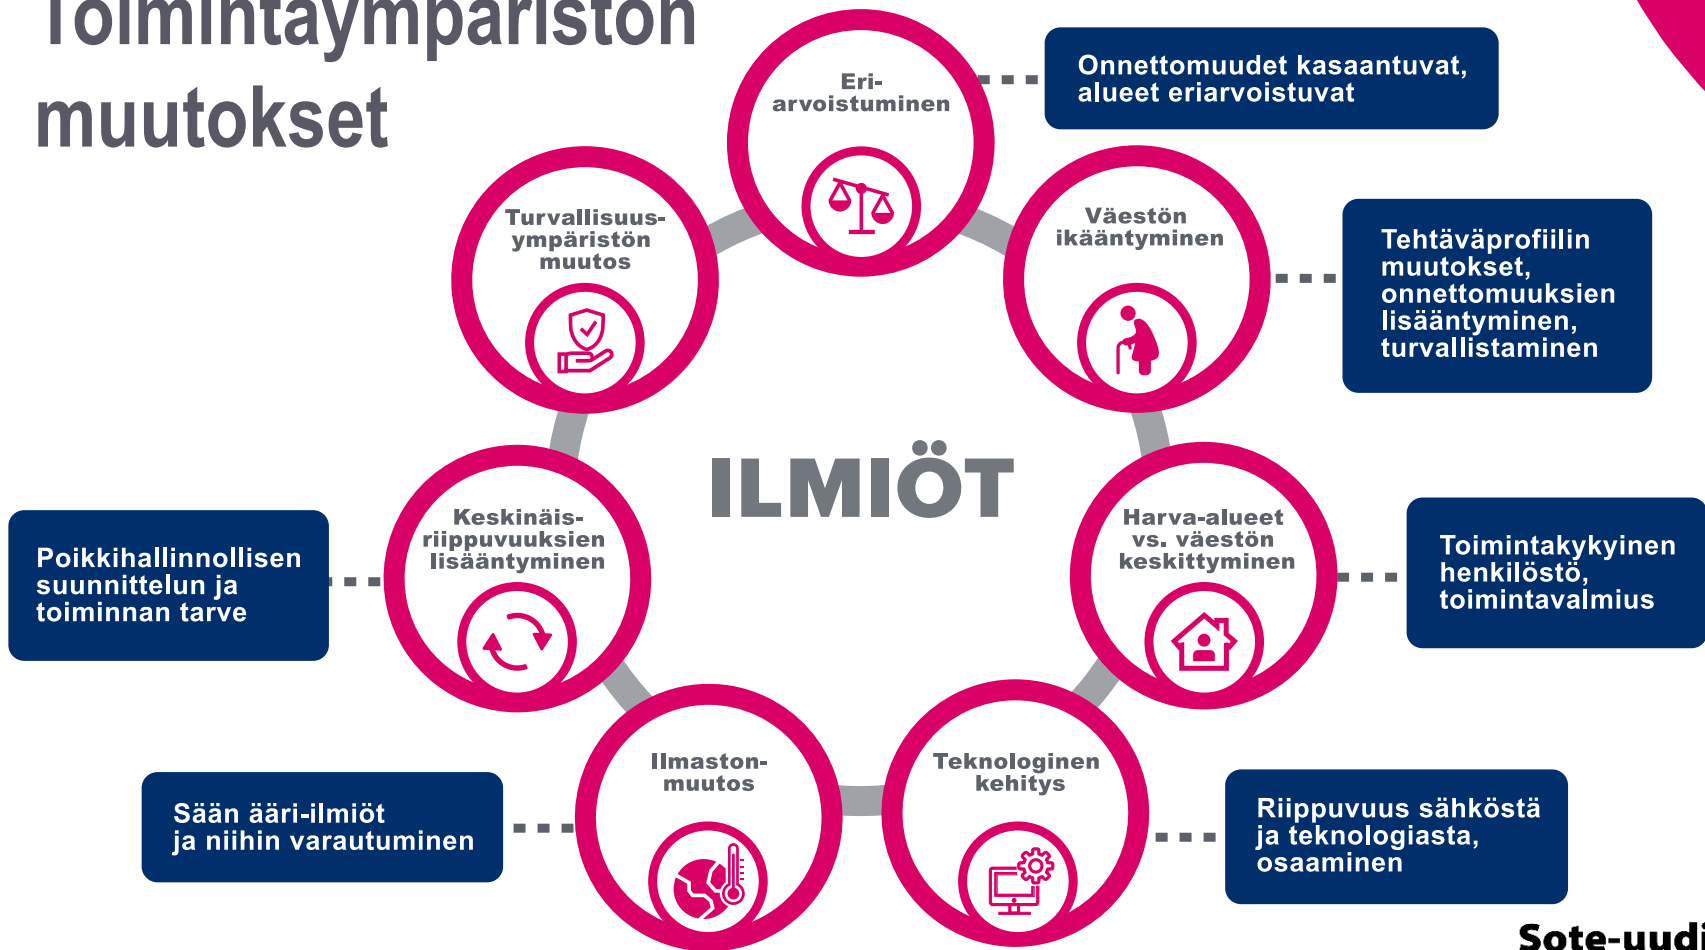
Toimintaympäristön muutokset

Eri-arvoistuminen

Onnettomuudet kasaantuvat, alueet eriarvoistuvat

Turvallisuus-ympäristön muutos

Väestön ikääntyminen

Tehtäväprofiilin muutokset, onnettomuuksien lisääntyminen, turvallistaminen

ILMIÖT

Keskinäis-riippuvuuksien lisääntyminen

Poikkihallinnollisen suunnittelun ja toiminnan tarve

Harva-alueet vs. väestön keskittyminen

Toimintakykyinen henkilöstö, toimintavalmius

Ilmaston-muutos

Sään ääri-ilmiöt ja niihin varautuminen

Teknologinen kehitys

Riippuvuus sähköstä ja teknologiasta, osaaminen

Sote-uudi